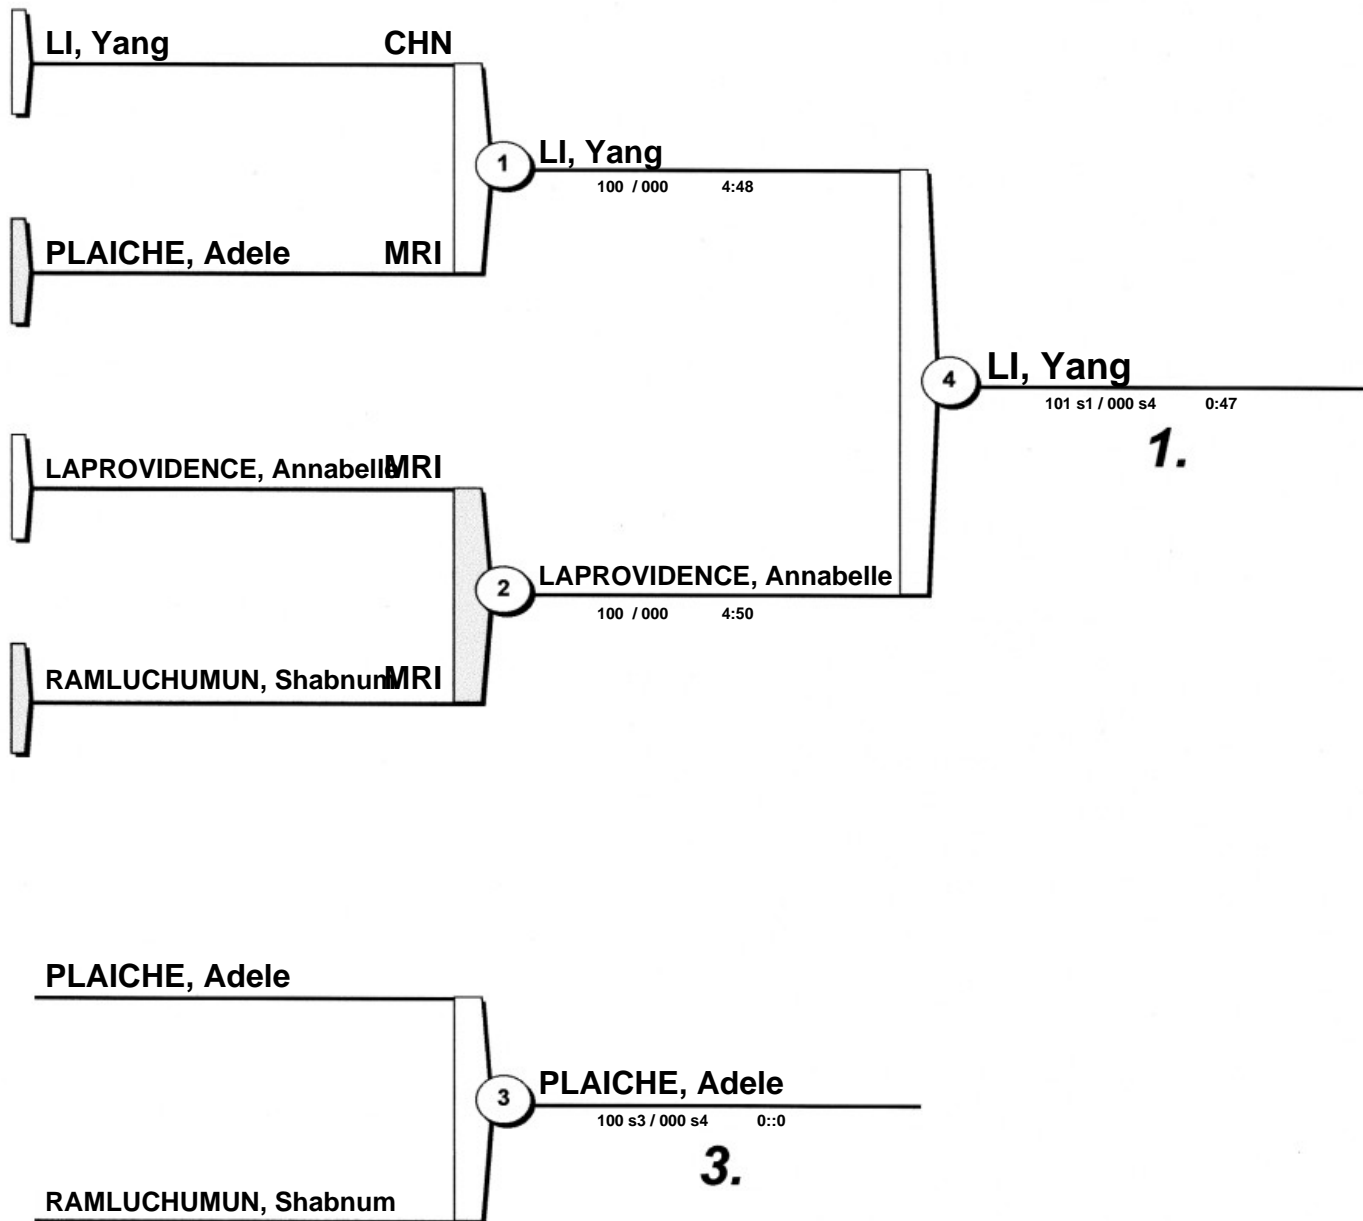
LI, Yang CHN

PLAICHE, Adele MRI

1

LI, Yang

100 / 000 4:48

LAPROVIDENCE, AnnabelleMRI

RAMLUCHUMUN, ShabnumMRI

2

LAPROVIDENCE, Annabelle

100 / 000 4:50

4

LI, Yang

101 s1 / 000 s4 0:47

1.

PLAICHE, Adele

RAMLUCHUMUN, Shabnum

3

PLAICHE, Adele

100 s3 / 000 s4 0::0

3.